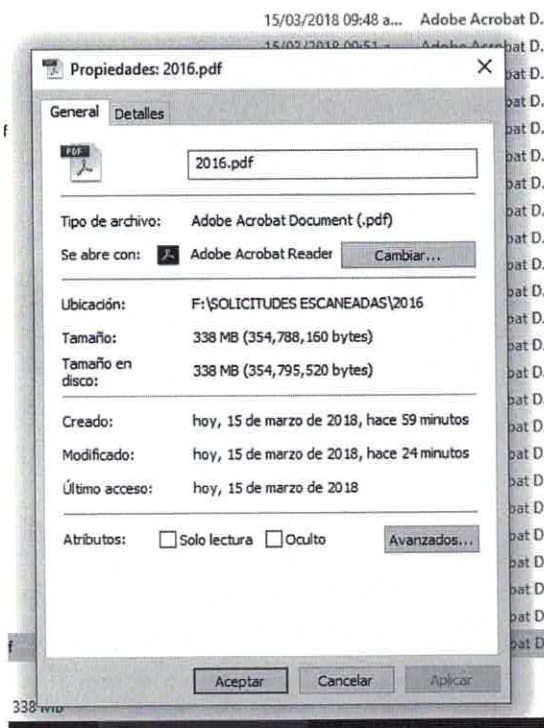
15/03/2018 09:48 a... Adobe Acrobat D.
15/03/2018 09:51 a... Adobe Acrobat D.

Propiedades: 2016.pdf ×

General Detalles

2016.pdf

Tipo de archivo: Adobe Acrobat Document (.pdf)

Se abre con: Adobe Acrobat Reader Cambiar...

Ubicación: F:\SOLICITUDES ESCANEADAS\2016

Tamaño: 338 MB (354,788,160 bytes)

Tamaño en disco: 338 MB (354,795,520 bytes)

Creado: hoy, 15 de marzo de 2018, hace 59 minutos

Modificado: hoy, 15 de marzo de 2018, hace 24 minutos

Último acceso: hoy, 15 de marzo de 2018

Atributos: Solo lectura Oculto Avanzados...

Aceptar Cancelar Aplicar

338 MB